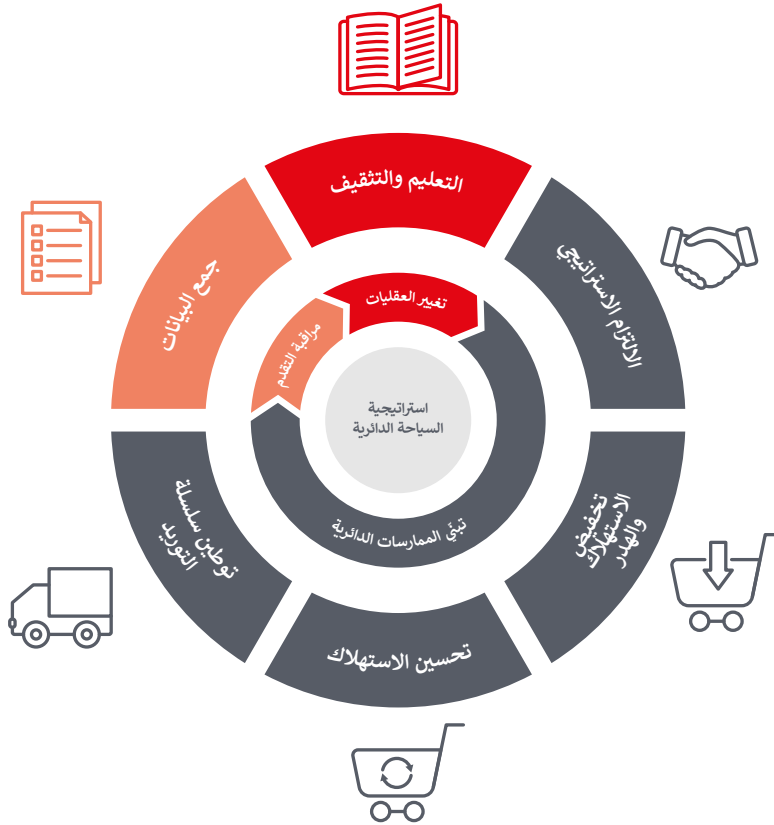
التعليم والتثقيف

الالتزام الاستراتيجي

تخفيض الاستهلاك والهدر

تحسين الاستهلاك

توطين سلسلة التوريد

جمع البيانات

تغيير العقليات

مراقبة التقدم

تبنّي الممارسات الدائرية

استراتيجية السياحة الدائرية